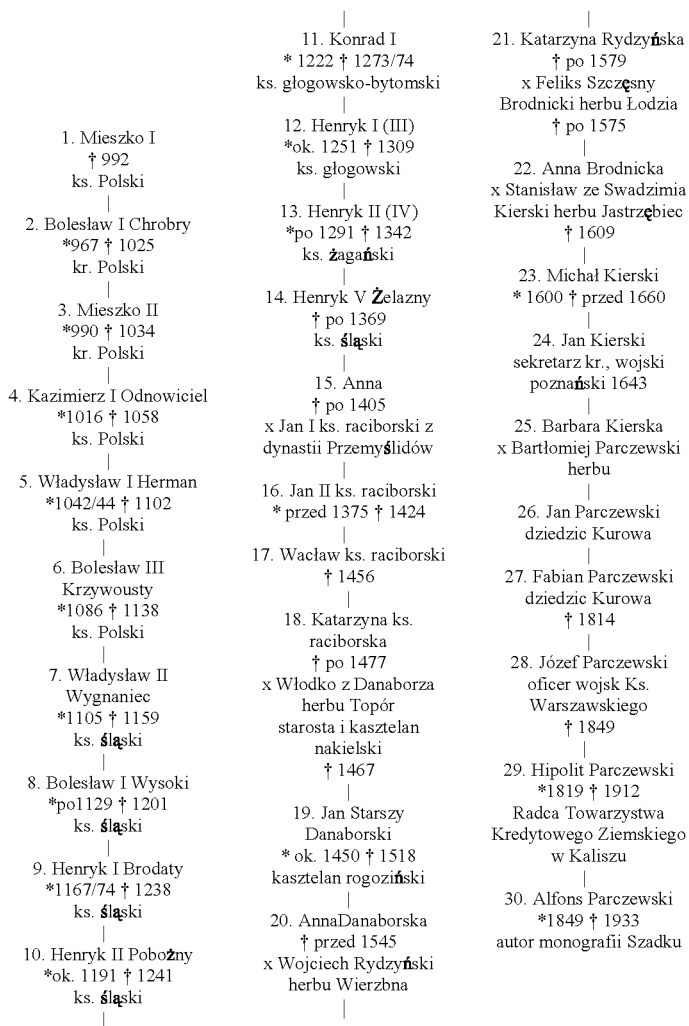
1. Mieszko I
† 992
ks. Polski

2. Bolesław I Chrobry
*967 † 1025
kr. Polski

3. Mieszko II
*990 † 1034
kr. Polski

4. Kazimierz I Odnowiciel
*1016 † 1058
ks. Polski

5. Władysław I Herman
*1042/44 † 1102
ks. Polski

6. Bolesław III Krzywousty
*1086 † 1138
ks. Polski

7. Władysław II Wygnaniec
*1105 † 1159
ks. śląski

8. Bolesław I Wysoki
*po1129 † 1201
ks. śląski

9. Henryk I Brodaty
*1167/74 † 1238
ks. śląski

10. Henryk II Pobożny
*ok. 1191 † 1241
ks. śląski

11. Konrad I
* 1222 † 1273/74
ks. głogowsko-bytomski

12. Henryk I (III)
*ok. 1251 † 1309
ks. głogowski

13. Henryk II (IV)
*po 1291 † 1342
ks. żagański

14. Henryk V Żelazny
† po 1369
ks. śląski

15. Anna
† po 1405
x Jan I ks. raciborski z dynastii Przemyślidów

16. Jan II ks. raciborski
* przed 1375 † 1424

17. Wacław ks. raciborski
† 1456

18. Katarzyna ks. raciborska
† po 1477
x Włodko z Danaborza herbu Topór starosta i kasztelan nakielski
† 1467

19. Jan Starszy Danaborski
* ok. 1450 † 1518
kasztelan rogoziński

20. AnnaDanaborska
† przed 1545
x Wojciech Rydzyński herbu Wierzbna

21. Katarzyna Rydzyńska
† po 1579
x Feliks Szczęsny Brodnicki herbu Łodzia
† po 1575

22. Anna Brodnicka
x Stanisław ze Swadzimia Kierski herbu Jastrzębiec
† 1609

23. Michał Kierski
* 1600 † przed 1660

24. Jan Kierski
sekretarz kr., wojski poznański 1643

25. Barbara Kierska
x Bartłomiej Parczewski herbu

26. Jan Parczewski
dziedzic Kurowa

27. Fabian Parczewski
dziedzic Kurowa
† 1814

28. Józef Parczewski
oficer wojsk Ks. Warszawskiego
† 1849

29. Hipolit Parczewski
*1819 † 1912
Radca Towarzystwa Kredytowego Ziemskiego w Kaliszu

30. Alfons Parczewski
*1849 † 1933
autor monografii Szadku